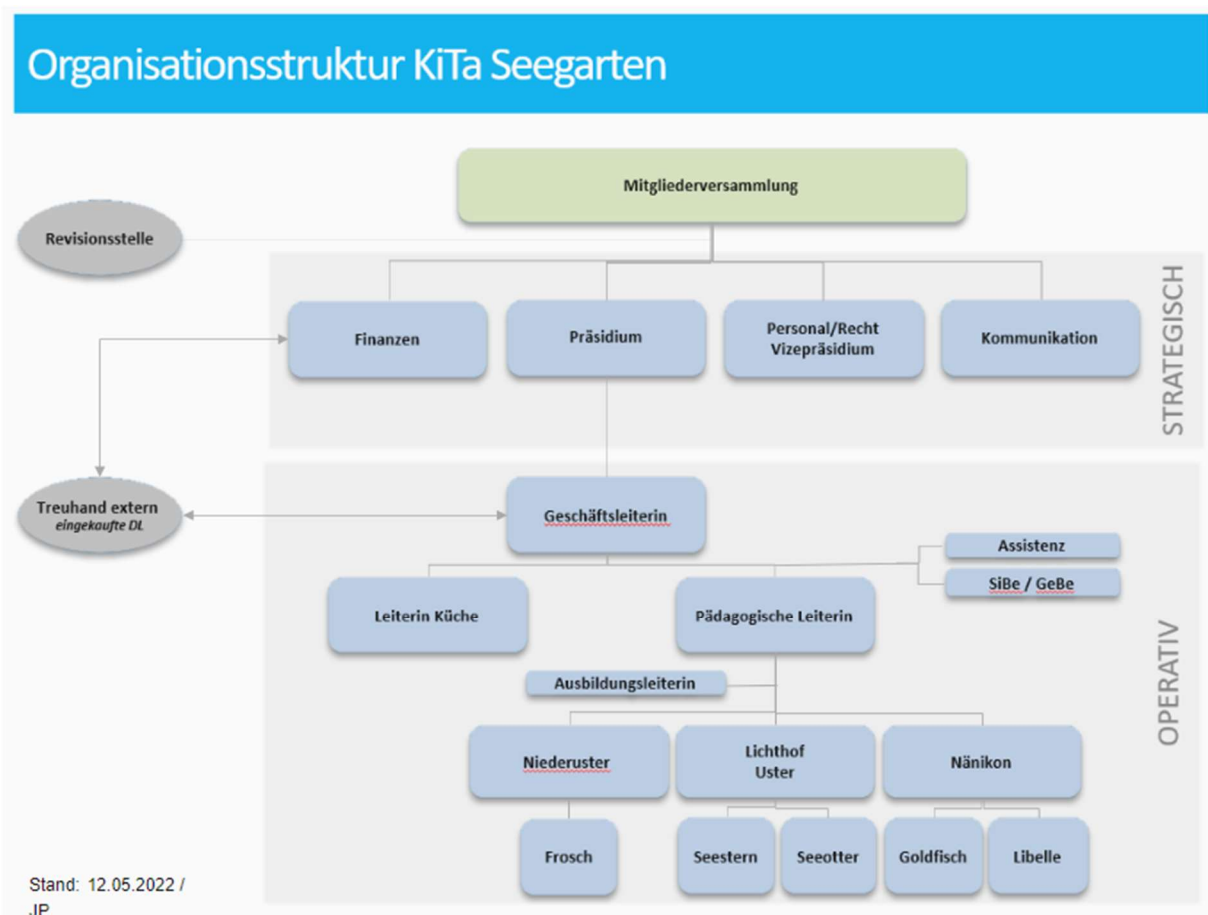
Organisationsstruktur KiTa Seegarten

Mitgliederversammlung

Revisionsstelle

STRATEGISCH

Finanzen

Präsidium

Personal/Recht
Vizepräsidium

Kommunikation

OPERATIV

Treuhand extern
eingekaufte DL

Geschäftsleiterin

Assistenz

SiBe / GeBe

Leiterin Küche

Pädagogische Leiterin

Ausbildungsleiterin

Niederuster

Lichthof
Uster

Nänikon

Frosch

Seestern

Seeotter

Goldfisch

Libelle

Stand: 12.05.2022 /
JP